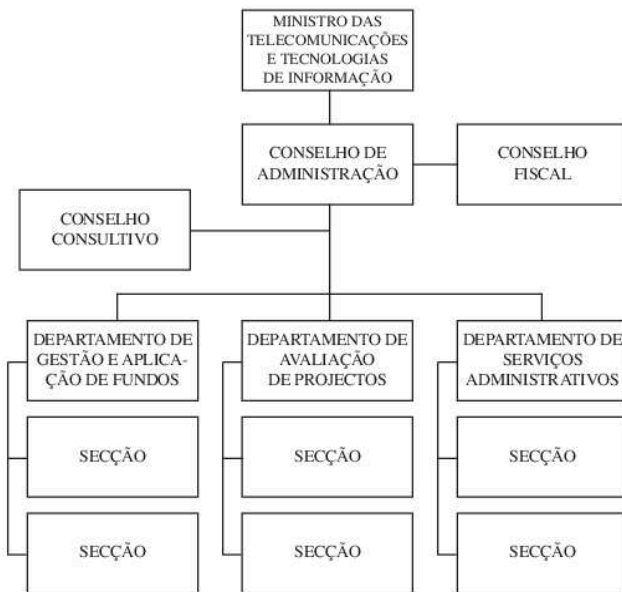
MINISTRO DAS TELECOMUNICAÇÕES E TECNOLOGIAS DE INFORMAÇÃO

CONSELHO DE ADMINISTRAÇÃO

CONSELHO FISCAL

CONSELHO CONSULTIVO

DEPARTAMENTO DE GESTÃO E APLICAÇÃO DE FUNDOS

SECÇÃO

SECÇÃO

DEPARTAMENTO DE AVALIAÇÃO DE PROJECTOS

SECÇÃO

SECÇÃO

DEPARTAMENTO DE SERVIÇOS ADMINISTRATIVOS

SECÇÃO

SECÇÃO